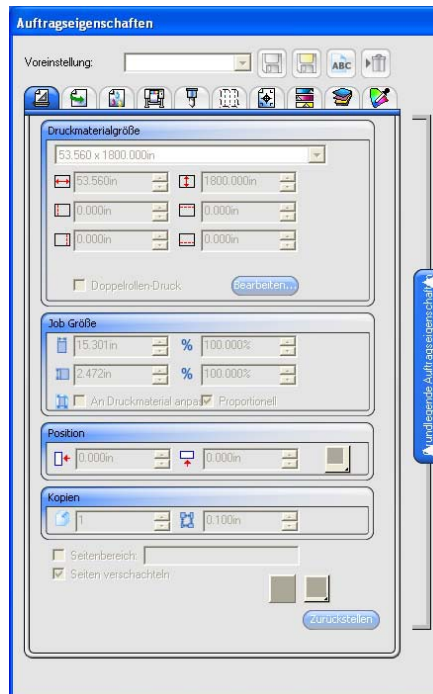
Auftragseigenschaften

Voreinstellung:

ABC

Druckmaterialgröße

53.560 x 1800.000in

53.560in

1800.000in

0.000in

0.000in

0.000in

0.000in

Doppelrollen-Druck

Bearbeiten...

Job Größe

15.301in

%

100.000%

2.472in

%

100.000%

An Druckmaterial anpa

Proportionell

Position

0.000in

0.000in

Kopien

1

0.100in

Seitenbereich:

Seiten verschachteln

Zurückstellen

undlegende Auftragseigenschaft